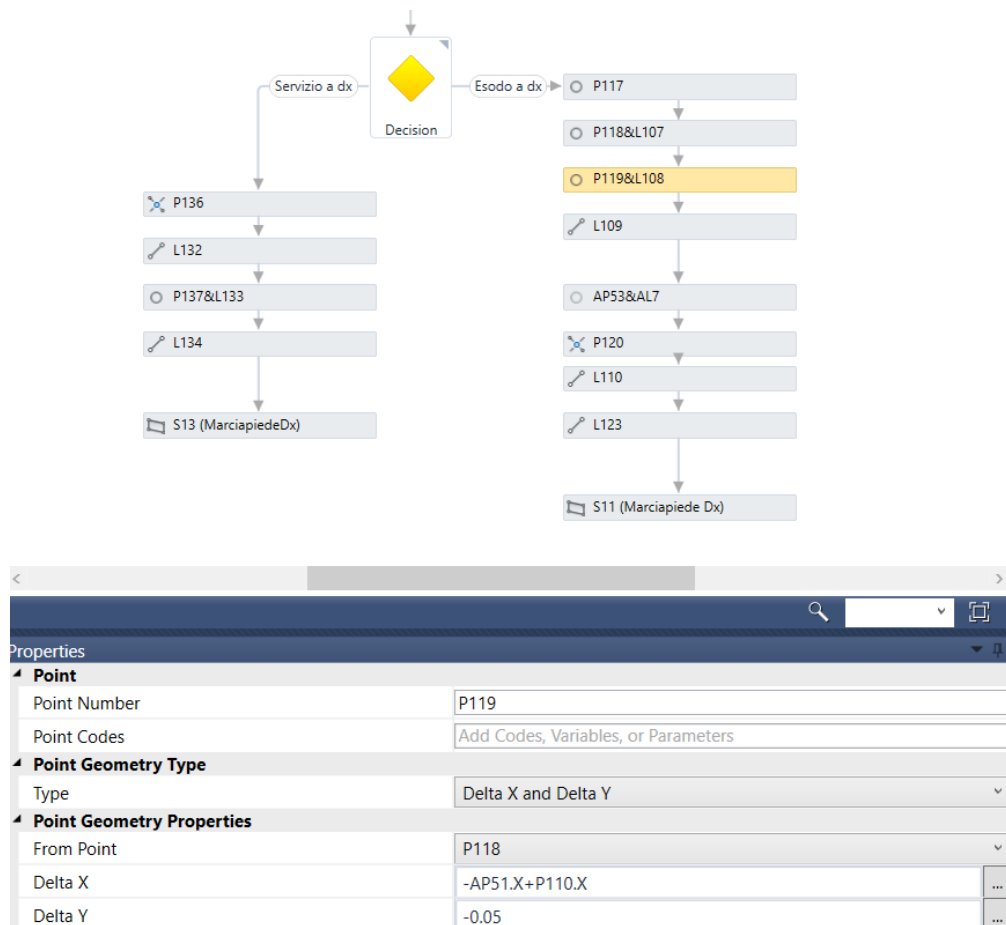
Servizio a dx
Decision
Esodo a dx
P117
P118&L107
P119&L108
L109
AP53&AL7
P120
L110
L123
S11 (Marciapiede Dx)
P136
L132
P137&L133
L134
S13 (MarciapiedeDx)

Properties

| Point | |
|---|---|
| Point Number | P119 |
| Point Codes | Add Codes, Variables, or Parameters |
| **Point Geometry Type** | |
| Type | Delta X and Delta Y |
| **Point Geometry Properties** | |
| From Point | P118 |
| Delta X | -AP51.X+P110.X |
| Delta Y | -0.05 |